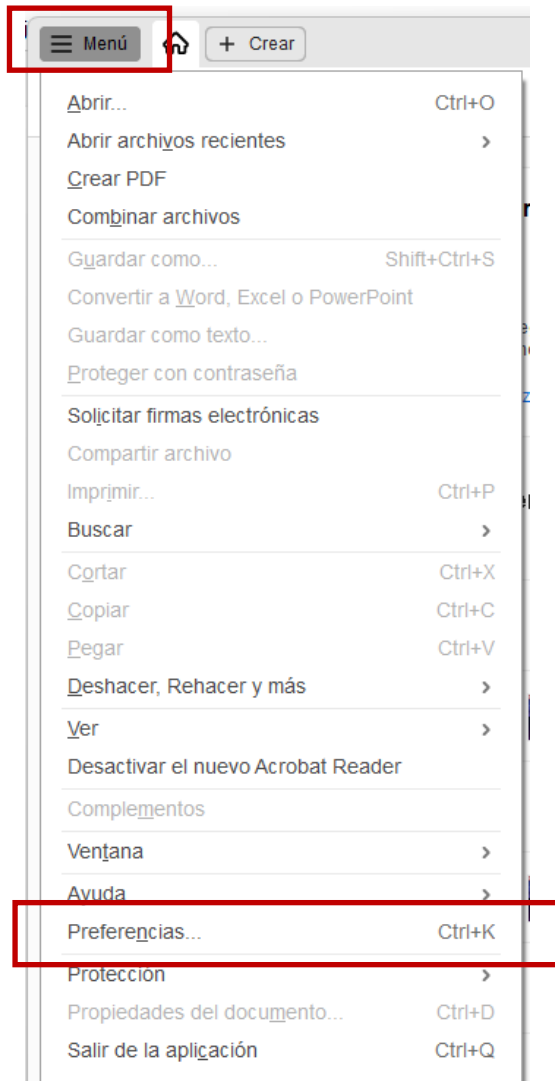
Menú
Crear

Abrir... Ctrl+O
Abrir archivos recientes
Crear PDF
Combinar archivos
Guardar como... Shift+Ctrl+S
Convertir a Word, Excel o PowerPoint
Guardar como texto...
Proteger con contraseña
Solicitar firmas electrónicas
Compartir archivo
Imprimir... Ctrl+P
Buscar
Cortar Ctrl+X
Copiar Ctrl+C
Pegar Ctrl+V
Deshacer, Rehacer y más
Ver
Desactivar el nuevo Acrobat Reader
Complementos
Ventana
Ayuda
Preferencias... Ctrl+K
Protección
Propiedades del documento... Ctrl+D
Salir de la aplicación Ctrl+Q